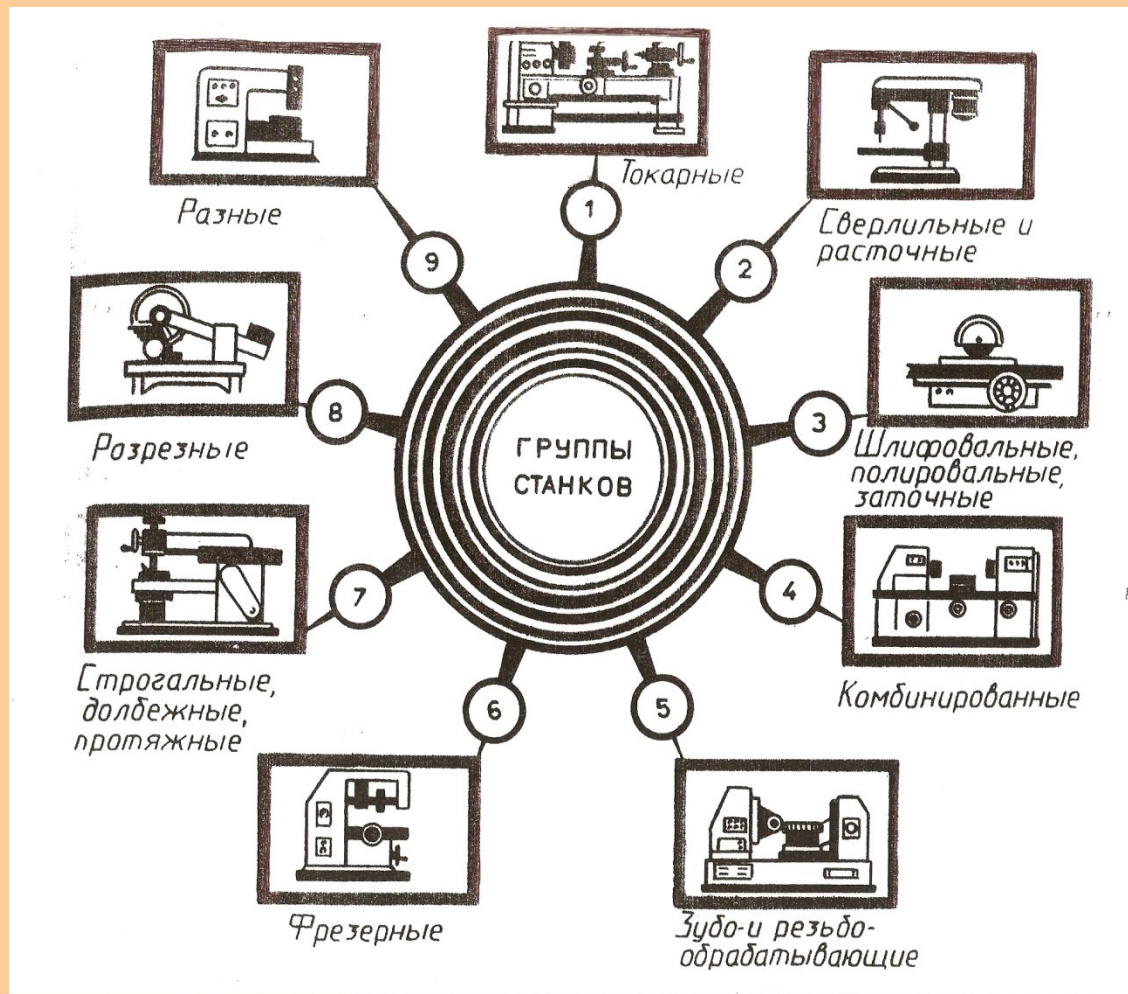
ГРУППЫ СТАНКОВ

1
Токарные

2
Сверлильные и расточные

3
Шлифовальные, полировальные, заточные

4
Комбинированные

5
Зубо-и резьбо-обрабатывающие

6
Фрезерные

7
Строгальные, долбежные, протяжные

8
Розрезные

9
Разные